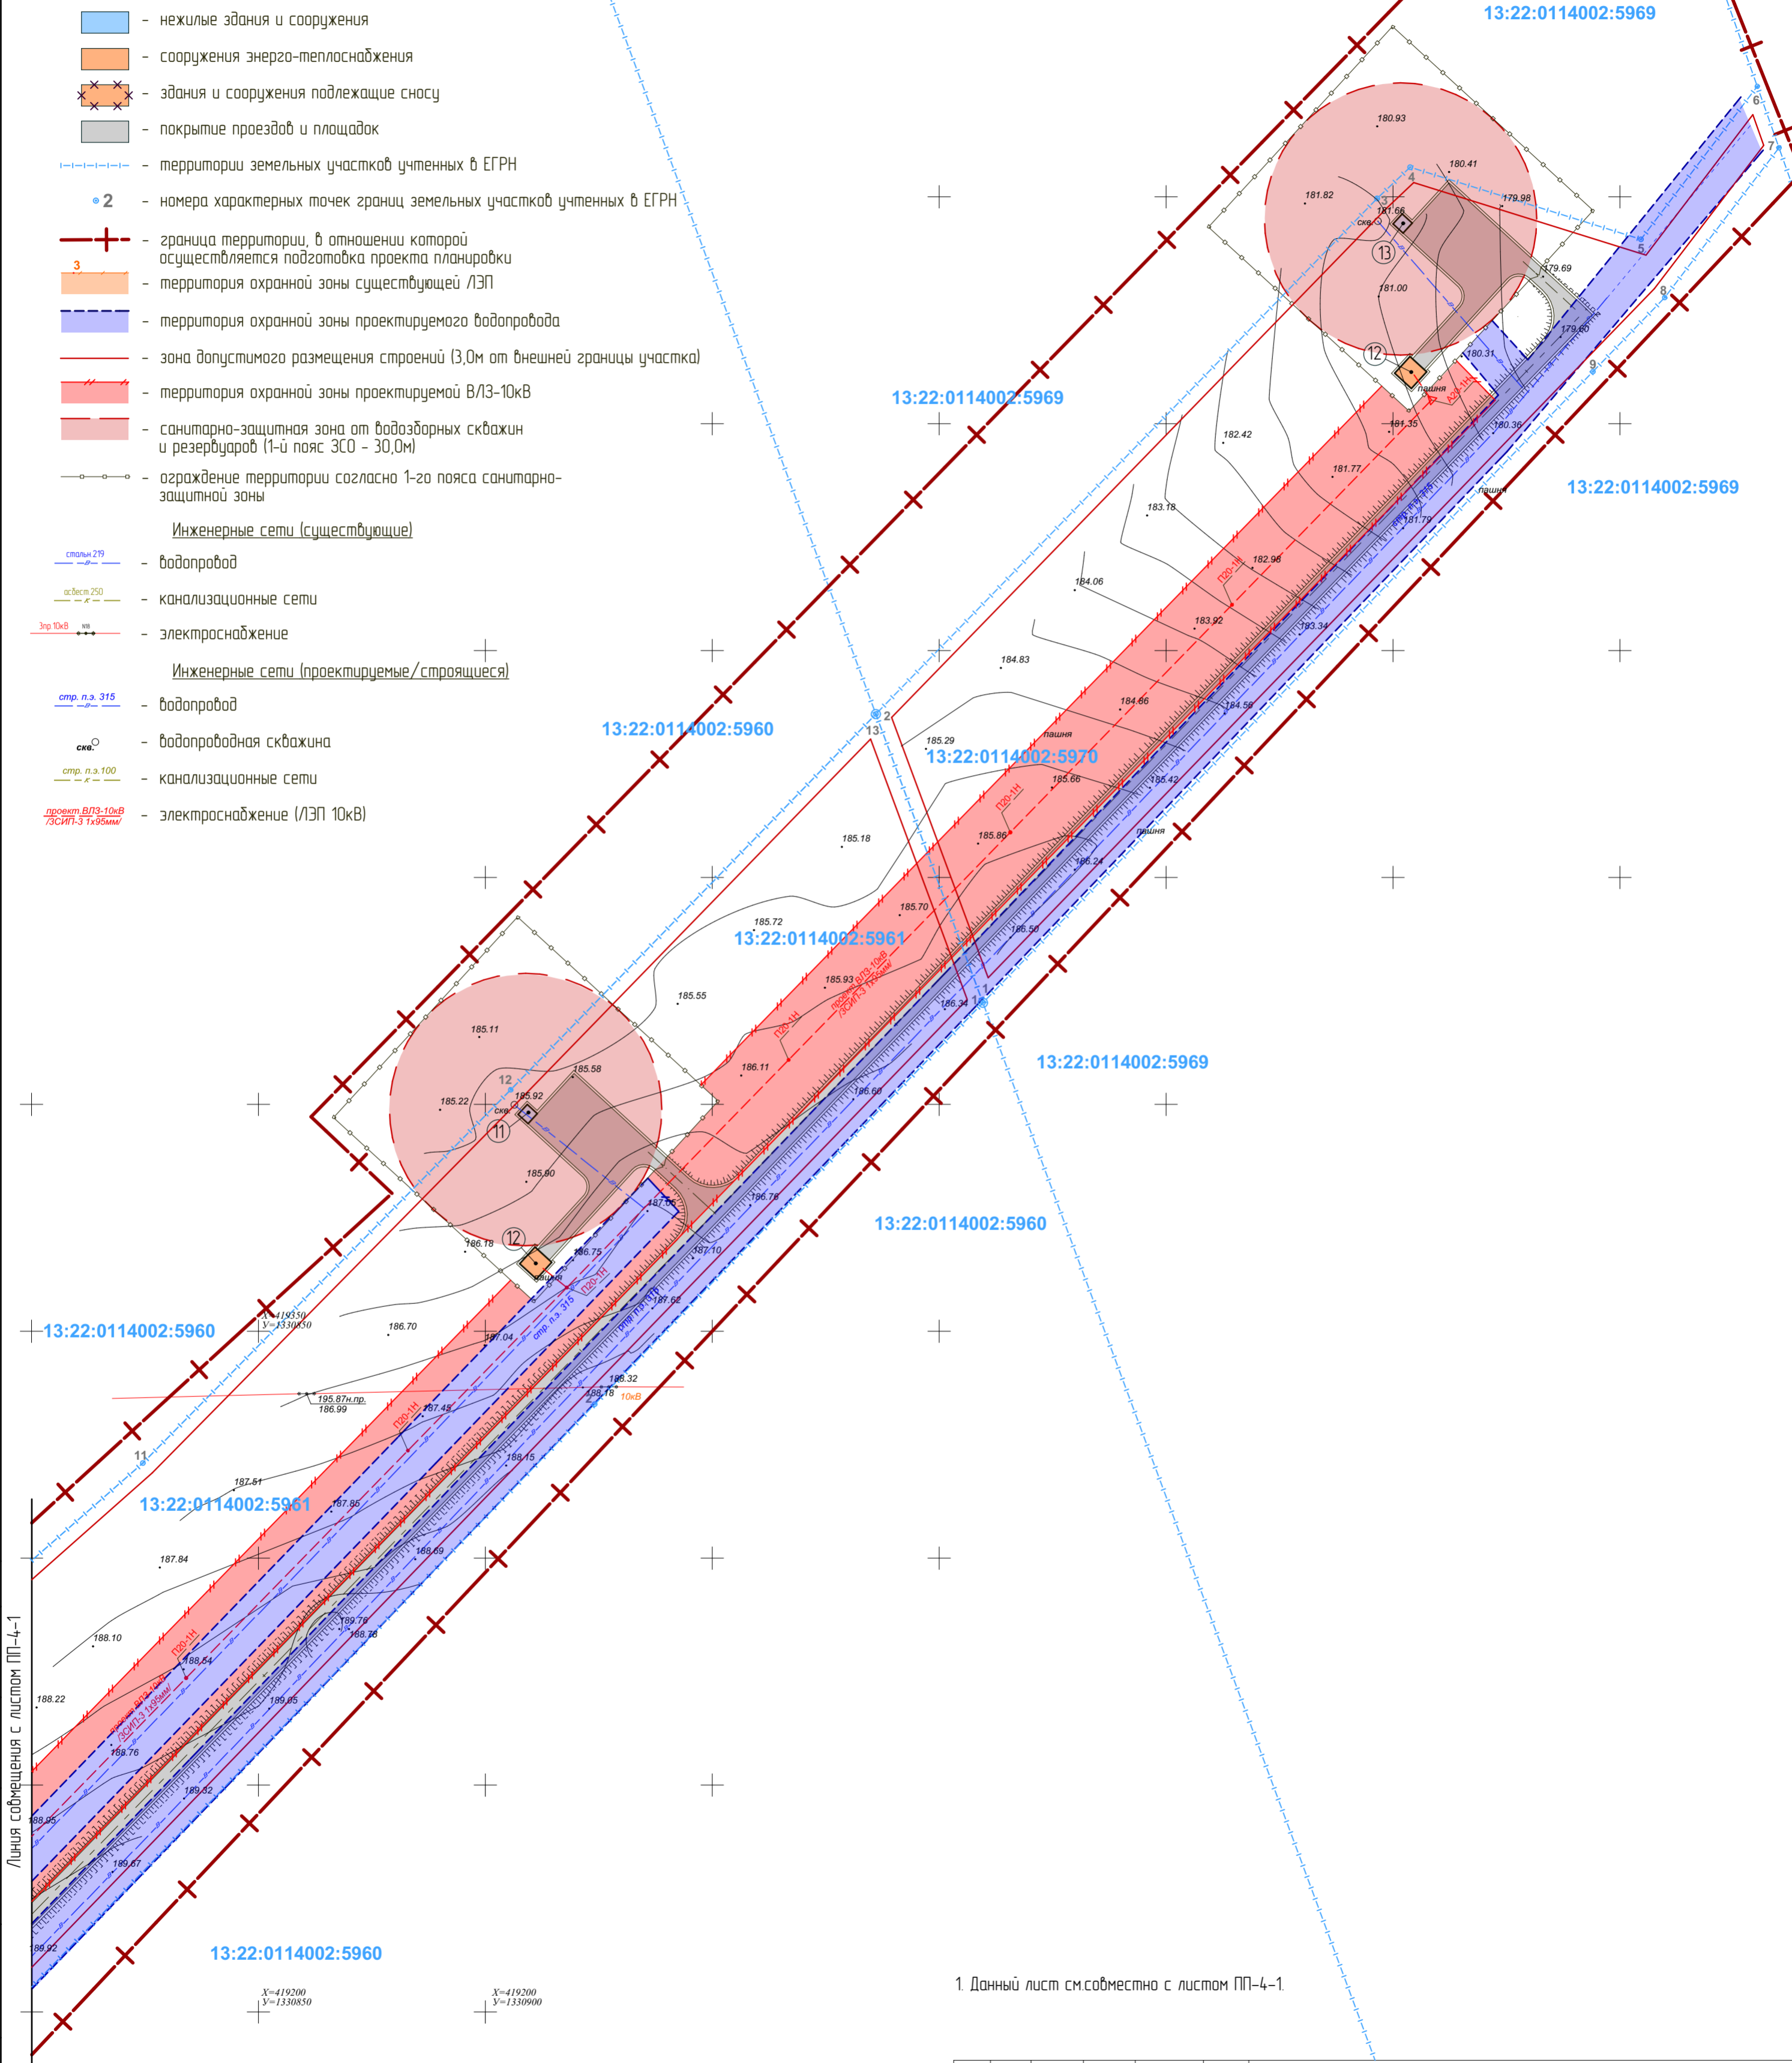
- нежилые здания и сооружения
- сооружения энерго-теплоснабжения
- здания и сооружения подлежащие сносу
- покрытие проездов и площадок
- территории земельных участков учтенных в ЕГРН
2 - номера характерных точек границ земельных участков учтенных в ЕГРН
- граница территории, в отношении которой осуществляется подготовка проекта планировки
3 - территория охранной зоны существующей ЛЭП
- территория охранной зоны проектируемого водопровода
- зона допустимого размещения строений (3,0м от внешней границы участка)
- территория охранной зоны проектируемой ВЛЗ-10кВ
- санитарно-защитная зона от водозаборных скважин и резервуаров (1-й пояс ЗСО - 30,0м)
- ограждение территории согласно 1-го пояса санитарно-защитной зоны

Инженерные сети (существующие)
стальн 219 - водопровод
асбест 250 - канализационные сети
3пр.10кВ - электроснабжение

Инженерные сети (проектируемые/строящиеся)
стр. п.э. 315 - водопровод
скв. - водопроводная скважина
стр. п.э.100 - канализационные сети
проект.ВЛЗ-10кВ /3СИП-3 1х95мм/ - электроснабжение (ЛЭП 10кВ)

13:22:0114002:5969
13:22:0114002:5969
13:22:0114002:5969
13:22:0114002:5960
13:22:0114002:5970
13:22:0114002:5961
13:22:0114002:5969
13:22:0114002:5960
13:22:0114002:5960
13:22:0114002:5961
13:22:0114002:5960

180.93 180.41 181.82 181.66 179.98 179.69 181.00 179.60 180.31 181.35 180.36 182.42 181.77 183.18 181.79 182.98 184.06 183.92 183.34 184.83 184.86 184.56 185.29 185.66 185.42 185.86 186.24 185.18 185.70 186.50 185.72 185.93 186.34 185.55 185.11 186.11 185.58 185.92 185.22 186.68 185.90 186.76 187.66 186.18 186.75 187.10 187.62 186.70 187.04 188.32 188.18 195.87н.пр. 186.99 187.48 188.15 187.51 187.85 188.69 187.84 189.76 188.78 188.10 188.54 189.05 188.22 188.76 189.32 188.95 189.67 188.92

пашня
скв.
10кВ
П20-1Н
стр. п.э. 315
проект.ВЛЗ-10кВ /3СИП-3 1х95мм/
X=419350 У=1330850
X=419200 У=1330850
X=419200 У=1330900

Линия совмещения с листом ПП-4-1

1. Данный лист см.совместно с листом ПП-4-1.